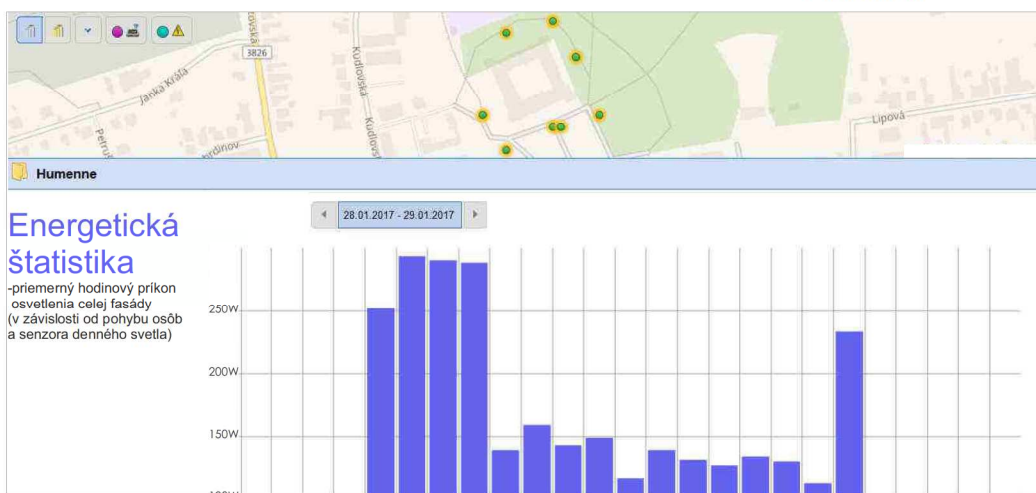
3826

Janka Kráľa

Kudlovská

Kudlovská

Petrov

Lipová

Humenne

Energetická štatistika

-priemerný hodinový príkon osvetlenia celej fasády (v závislosti od pohybu osôb a senzora denného svetla)

28.01.2017 - 29.01.2017

250W

200W

150W

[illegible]